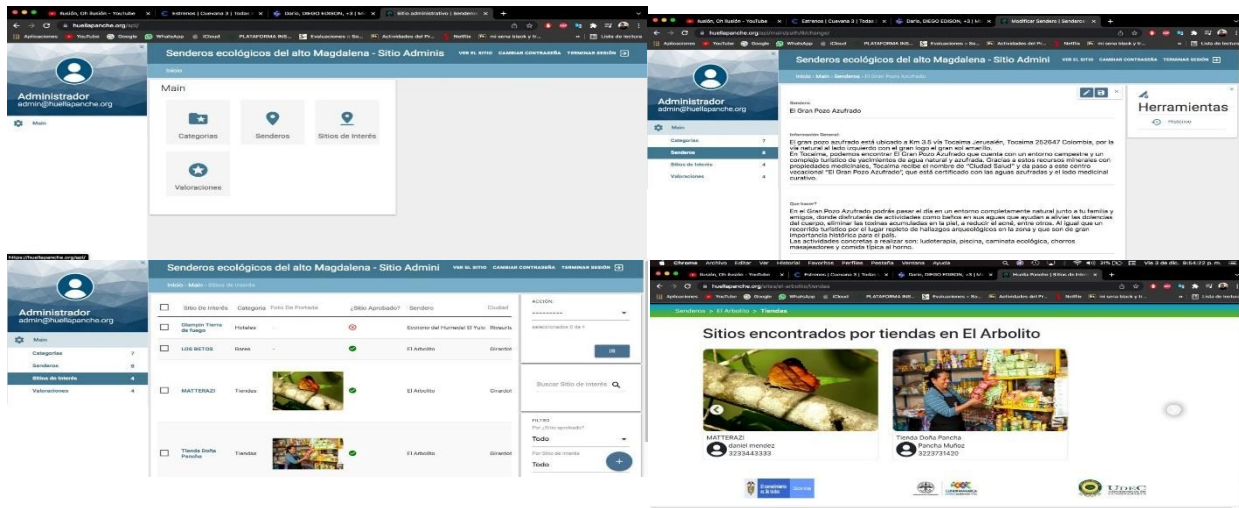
Senderos ecológicos del alto Magdalena - Sitio Adminis
VER EL SITIO CAMBIAR CONTRASEÑA TERMINAR SESIÓN
Inicio
Administrador
admin@huellapanche.org
Main
Main
Categorías
Senderos
Sitios de Interés
Valoraciones

Senderos ecológicos del alto Magdalena - Sitio Admini
VER EL SITIO CAMBIAR CONTRASEÑA TERMINAR SESIÓN
Inicio › Main › Senderos › El Gran Pozo Azufrado
Administrador
admin@huellapanche.org
Main
Categorías 7
Senderos 8
Sitios de Interés 4
Valoraciones 4
Sendero
El Gran Pozo Azufrado
Información General
El gran pozo azufrado está ubicado a Km 3.5 vía Tocaima Jerusalén, Tocaima 252847 Colombia, por la vía natural al lado izquierdo con el gran logo el gran sol amarillo.
En Tocaima, podemos encontrar El Gran Pozo Azufrado que cuenta con un entorno campestre y un complejo turístico de yacimientos de agua natural y azufrada. Gracias a estos recursos minerales con propiedades medicinales, Tocaima recibe el nombre de "Ciudad Salud" y da paso a este centro vacacional "El Gran Pozo Azufrado", que está certificado con las aguas azufradas y el lodo medicinal curativo.
Que hacer?
En el Gran Pozo Azufrado podrás pasar el día en un entorno completamente natural junto a tu familia y amigos, donde disfrutarás de actividades como baños en sus aguas que ayudan a aliviar las dolencias del cuerpo, eliminar las toxinas acumuladas en la piel, a reducir el acné, entre otros. Al igual que un recorrido turístico por el lugar repleto de hallazgos arqueológicos en la zona y que son de gran importancia histórica para el país.
Las actividades concretas a realizar son: ludoterapia, piscina, caminata ecológica, chorros masajeadores y comida típica al horno.
Herramientas
Historial

Senderos ecológicos del alto Magdalena - Sitio Admini
VER EL SITIO CAMBIAR CONTRASEÑA TERMINAR SESIÓN
Inicio › Main › Sitios de Interés
Administrador
admin@huellapanche.org
Main
Categorías 7
Senderos 8
Sitios de Interés 4
Valoraciones 4
| | Sitio De Interés | Categoría | Foto De Portada | ¿Sitio Aprobado? | Sendero | Ciudad |
|---|---|---|---|---|---|---|
| | Glampin Tierra de fuego | Hoteles | - | | Ecotero del Humedal El Yulo | Ricaurte |
| | LOS BETOS | Bares | - | | El Arbolito | Girardot |
| | MATTERAZI | Tiendas | | | El Arbolito | Girardot |
| | Tienda Doña Pancha | Tiendas | | | El Arbolito | Girardot |
ACCIÓN:
---------
seleccionados 0 de 4
Ir
Buscar Sitio de Interés
FILTRO
Por ¿Sitio aprobado?
Todo
Por Sitio de Interés
Todo

Senderos > El Arbolito > Tiendas
Sitios encontrados por tiendas en El Arbolito
MATTERAZI
daniel mendez
3233443333
Tienda Doña Pancha
Pancha Muñoz
3223731420
UDEC